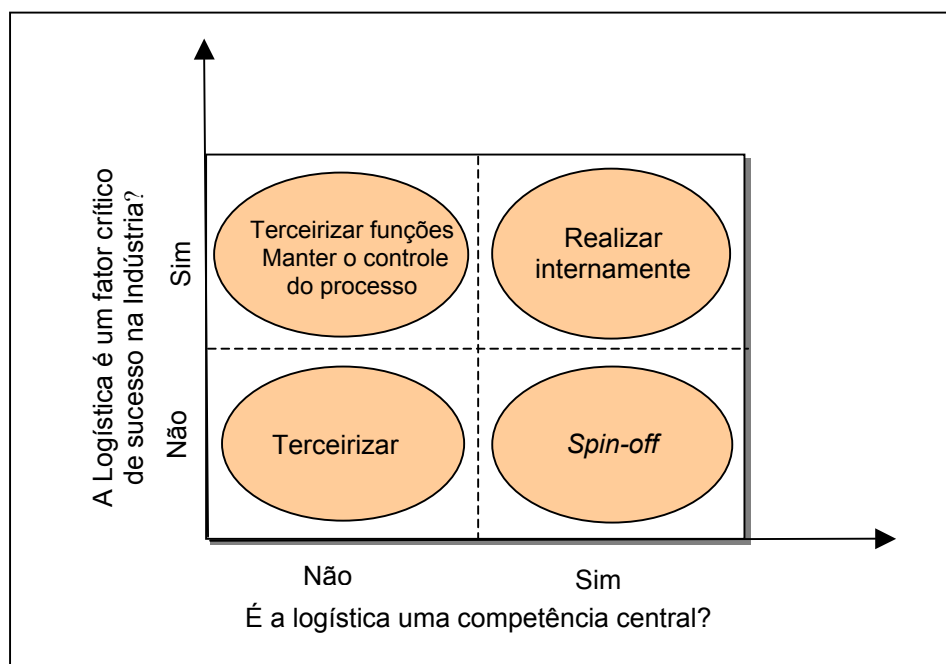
A Logística é um fator crítico de sucesso na Indústria?

Sim

Não

Terceirizar funções Manter o controle do processo

Realizar internamente

Terceirizar

*Spin-off*

Não

Sim

É a logística uma competência central?